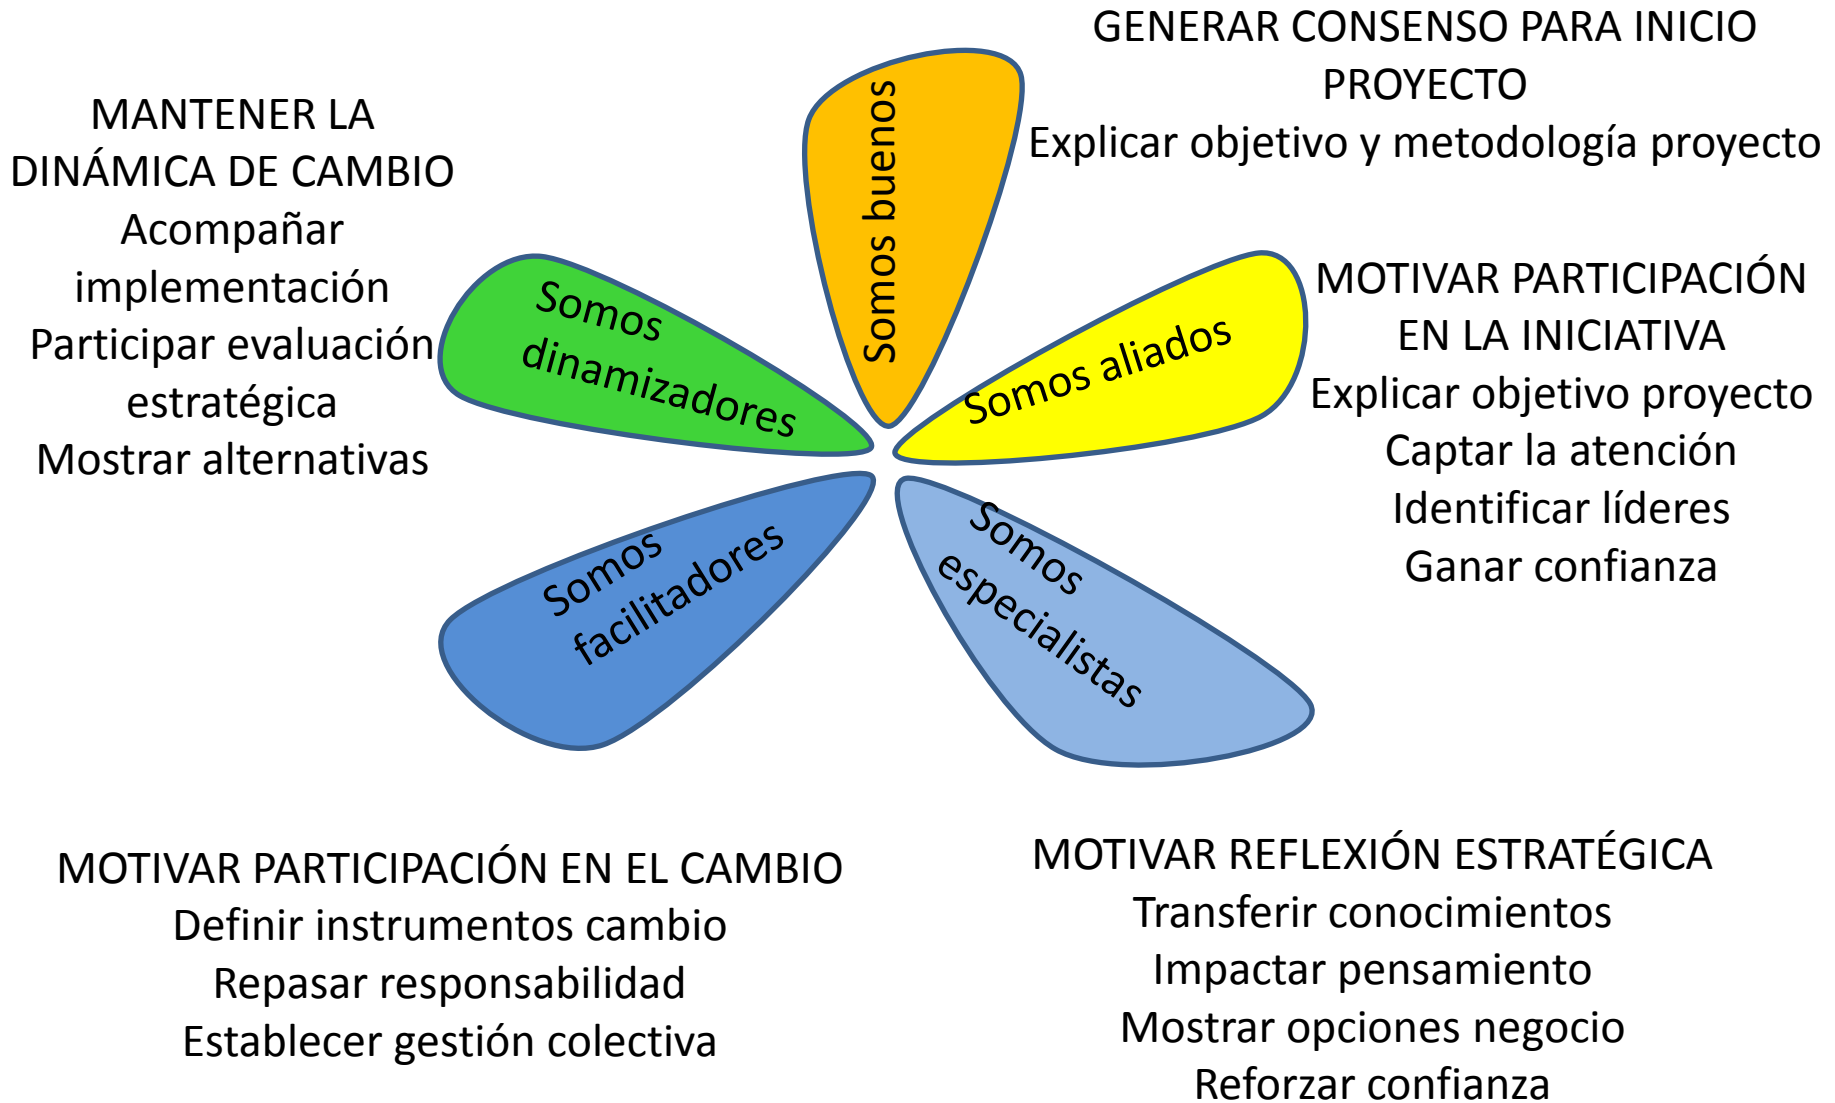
GENERAR CONSENSO PARA INICIO PROYECTO
Explicar objetivo y metodología proyecto

MANTENER LA DINÁMICA DE CAMBIO
Acompañar implementación
Participar evaluación estratégica
Mostrar alternativas

Somos buenos

Somos dinamizadores

Somos aliados

MOTIVAR PARTICIPACIÓN EN LA INICIATIVA
Explicar objetivo proyecto
Captar la atención
Identificar líderes
Ganar confianza

Somos facilitadores

Somos especialistas

MOTIVAR PARTICIPACIÓN EN EL CAMBIO
Definir instrumentos cambio
Repasar responsabilidad
Establecer gestión colectiva

MOTIVAR REFLEXIÓN ESTRATÉGICA
Transferir conocimientos
Impactar pensamiento
Mostrar opciones negocio
Reforzar confianza